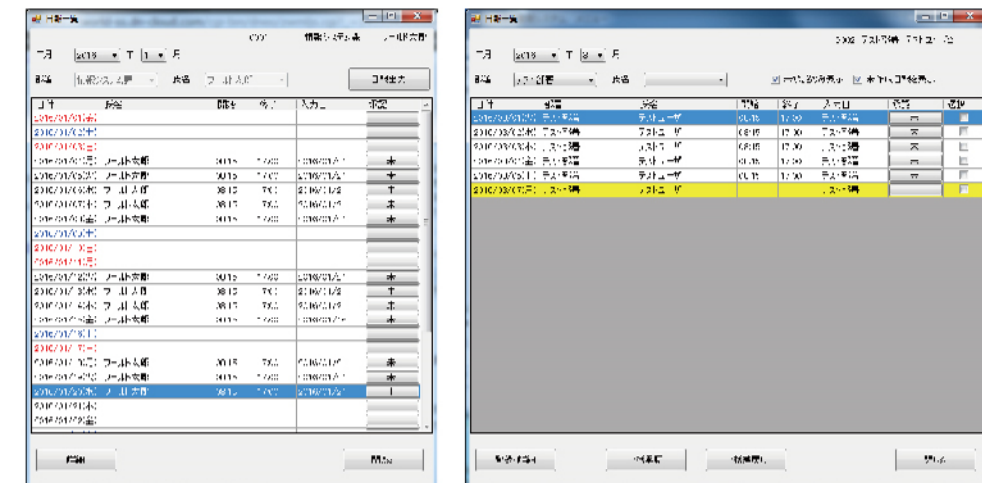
日報一覧

年月 2016 年 1 月

部署 情報システム課 社員 テスト太郎 日報検索

日付 社員 開始 終了 入力日 状態

2016/01/01(金)
2016/01/02(土)
2016/01/03(日)
2016/01/04(月) テスト太郎 09:15 17:00 2016/01/04 未
2016/01/05(火) テスト太郎 09:15 17:00 2016/01/05 未
2016/01/06(水) テスト太郎 09:15 17:00 2016/01/06 未
2016/01/07(木) テスト太郎 09:15 17:00 2016/01/07 未
2016/01/08(金) テスト太郎 09:15 17:00 2016/01/08 未
2016/01/09(土)
2016/01/10(日)
2016/01/11(月)
2016/01/12(火) テスト太郎 09:15 17:00 2016/01/12 未
2016/01/13(水) テスト太郎 09:15 17:00 2016/01/13 未
2016/01/14(木) テスト太郎 09:15 17:00 2016/01/14 未
2016/01/15(金) テスト太郎 09:15 17:00 2016/01/15 未
2016/01/16(土)
2016/01/17(日)
2016/01/18(月) テスト太郎 09:15 17:00 2016/01/18 未
2016/01/19(火) テスト太郎 09:15 17:00 2016/01/19 未
2016/01/20(水) テスト太郎 09:15 17:00 2016/01/20 未
2016/01/21(木)
2016/01/22(金)

印刷 閉じる

日報一覧

0002 テスト部長 テストユーザ

年月 2016 年 3 月

部署 テスト部署 社員 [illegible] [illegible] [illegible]

日付 社員 開始 終了 入力日 状態 選択

2016/03/01(火) テストユーザ 09:15 17:00 テスト承認 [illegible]
2016/03/02(水) テストユーザ 09:15 17:00 テスト承認 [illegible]
2016/03/03(木) テストユーザ 09:15 17:00 テスト承認 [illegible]
2016/03/04(金) テストユーザ 09:15 17:00 テスト承認 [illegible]
2016/03/07(月) テストユーザ 09:15 17:00 テスト承認 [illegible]
2016/03/08(火) テストユーザ テスト承認

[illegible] 一括承認 一括差戻し 閉じる